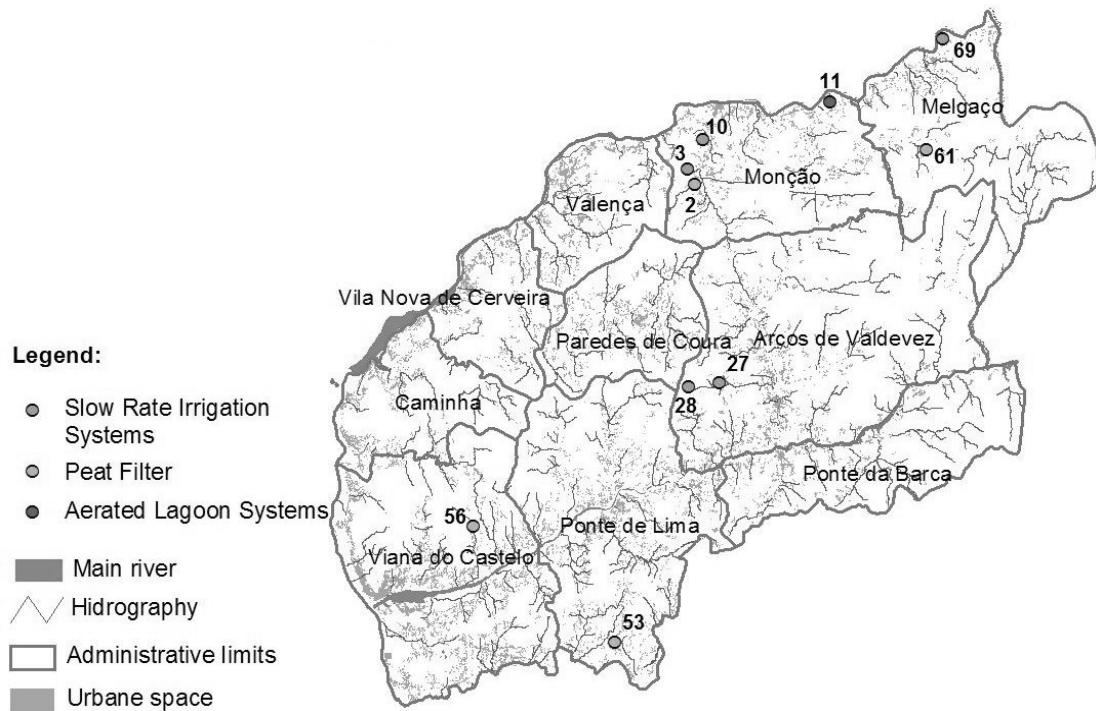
69
11
Melgaço
10
61
3
Monção
2
Valença
Vila Nova de Cerveira
Paredes de Coura
Arcos de Valdevez
27
28
Caminha
Ponte da Barca
56
Ponte de Lima
Viana do Castelo
53

Legend:
Slow Rate Irrigation Systems
Peat Filter
Aerated Lagoon Systems
Main river
Hidrography
Administrative limits
Urbane space